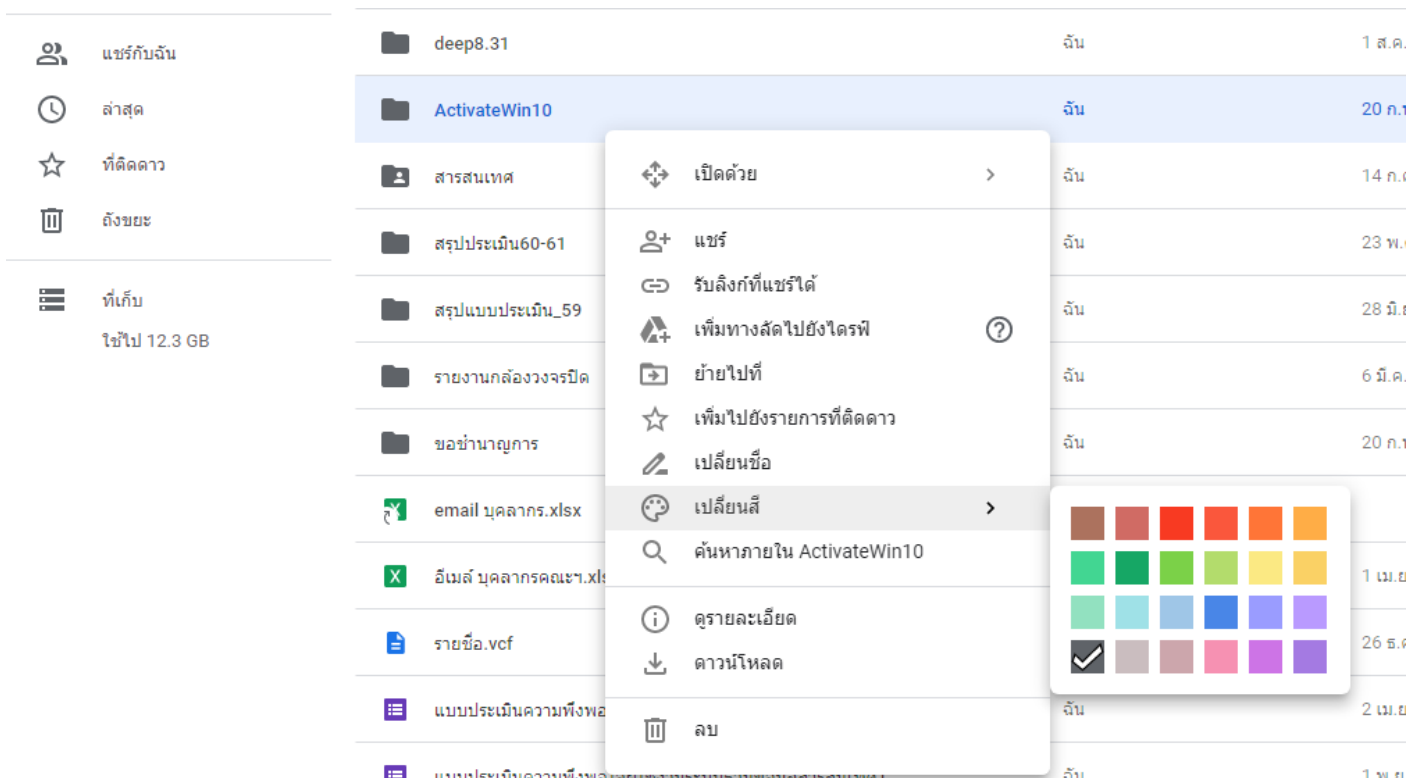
แชร์กับฉัน
ล่าสุด
ที่ติดดาว
ถังขยะ

ที่เก็บ
ใช้ไป 12.3 GB

| | | |
|---|---|---|
| deep8.31 | ฉัน | 1 ส.ค. |
| ActivateWin10 | ฉัน | 20 ก. |
| สารสนเทศ | ฉัน | 14 ก. |
| สรุปประเมิน60-61 | ฉัน | 23 พ. |
| สรุปแบบประเมิน_59 | ฉัน | 28 มิ. |
| รายงานกล้องวงจรปิด | ฉัน | 6 มี.ค. |
| ขอชำนาญการ | ฉัน | 20 ก. |
| email บุคลากร.xlsx | | |
| อีเมล์ บุคลากรคณะฯ.xls | | 1 เม. |
| รายชื่อ.vcf | | 26 ธ. |
| แบบประเมินความพึงพอ | ฉัน | 2 เม. |
| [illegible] | ฉัน | 1 พ. |

เปิดด้วย
แชร์
รับลิงก์ที่แชร์ได้
เพิ่มทางลัดไปยังไดรฟ์
ย้ายไปที่
เพิ่มไปยังรายการที่ติดดาว
เปลี่ยนชื่อ
เปลี่ยนสี
ค้นหาภายใน ActivateWin10
ดูรายละเอียด
ดาวน์โหลด
ลบ